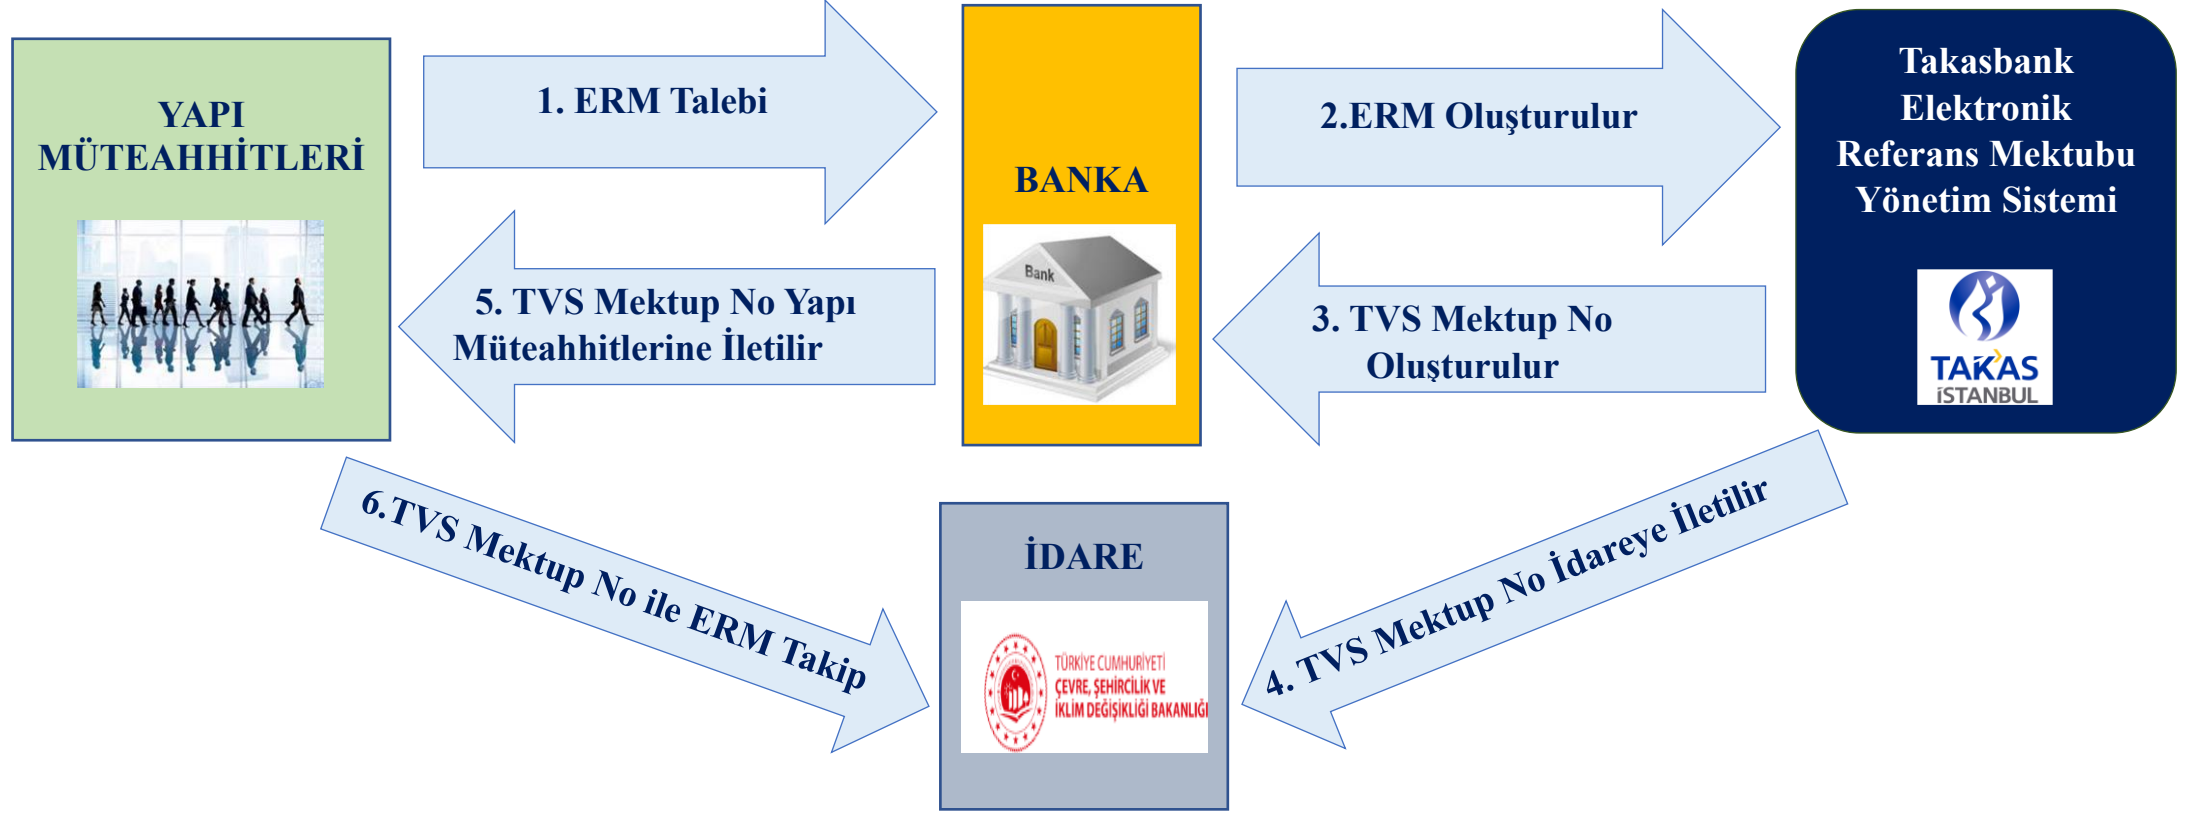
YAPI MÜTEAHHİTLERİ

1. ERM Talebi

BANKA

Bank

2.ERM Oluşturulur

Takasbank Elektronik Referans Mektubu Yönetim Sistemi

TAKAS İSTANBUL

5. TVS Mektup No Yapı Müteahhitlerine İletilir

3. TVS Mektup No Oluşturulur

6.TVS Mektup No ile ERM Takip

İDARE

TÜRKİYE CUMHURİYETİ ÇEVRE, ŞEHİRCİLİK VE İKLİM DEĞİŞİKLİĞİ BAKANLIĞI

4. TVS Mektup No İdareye İletilir